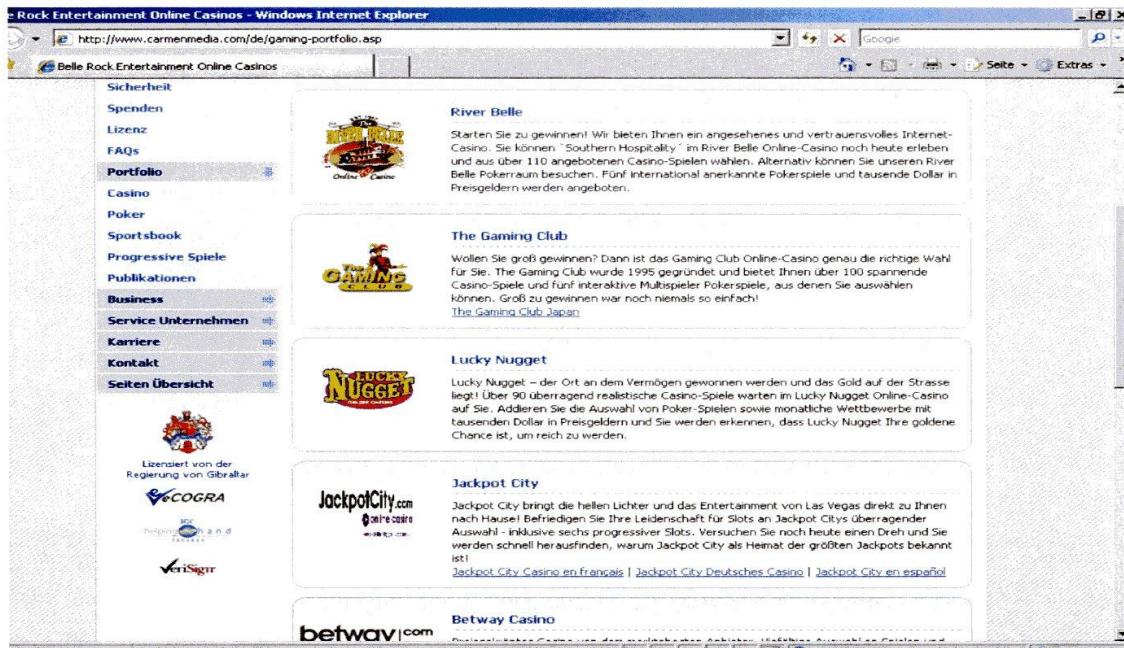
e Rock Entertainment Online Casinos - Windows Internet Explorer

http://www.carmenmedia.com/de/gaming-portfolio.asp

Google

Belle Rock Entertainment Online Casinos

Seite ▾ Extras ▾

Sicherheit
Spenden
Lizenz
FAQs
Portfolio
Casino
Poker
Sportsbook
Progressive Spiele
Publikationen
Business
Service Unternehmen
Karriere
Kontakt
Seiten Übersicht

Lizensiert von der Regierung von Gibraltar

eCOGRA

VeriSign

River Belle

Online Casino

Starten Sie zu gewinnen! Wir bieten Ihnen ein angesehenes und vertrauensvolles Internet-Casino. Sie können `Southern Hospitality´ im River Belle Online-Casino noch heute erleben und aus über 110 angebotenen Casino-Spielen wählen. Alternativ können Sie unseren River Belle Pokerraum besuchen. Fünf international anerkannte Pokerspiele und tausende Dollar in Preisgeldern werden angeboten.

The Gaming Club

GAMING CLUB

Wollen Sie groß gewinnen? Dann ist das Gaming Club Online-Casino genau die richtige Wahl für Sie. The Gaming Club wurde 1995 gegründet und bietet Ihnen über 100 spannende Casino-Spiele und fünf interaktive Multispieler Pokerspiele, aus denen Sie auswählen können. Groß zu gewinnen war noch niemals so einfach!
The Gaming Club Japan

Lucky Nugget

LUCKY NUGGET

Lucky Nugget – der Ort an dem Vermögen gewonnen werden und das Gold auf der Strasse liegt! Über 90 überragend realistische Casino-Spiele warten im Lucky Nugget Online-Casino auf Sie. Addieren Sie die Auswahl von Poker-Spielen sowie monatliche Wettbewerbe mit tausenden Dollar in Preisgeldern und Sie werden erkennen, dass Lucky Nugget Ihre goldene Chance ist, um reich zu werden.

Jackpot City

JackpotCity.com
online casino

Jackpot City bringt die hellen Lichter und das Entertainment von Las Vegas direkt zu Ihnen nach Hause! Befriedigen Sie Ihre Leidenschaft für Slots an Jackpot Citys überragender Auswahl - inklusive sechs progressiver Slots. Versuchen Sie noch heute einen Dreh und Sie werden schnell herausfinden, warum Jackpot City als Heimat der größten Jackpots bekannt ist!
Jackpot City Casino en français | Jackpot City Deutsches Casino | Jackpot City en español

Betway Casino

betway.com

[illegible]